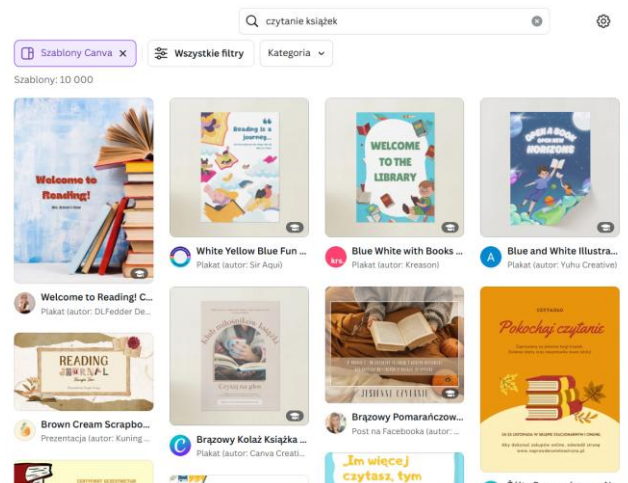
czytanie książek

Szablony Canva ×
Wszystkie filtry
Kategoria

Szablony: 10 000

Welcome to Reading!

Welcome to Reading! C...
Plakat (autor: DLFedder De...

Reading is a journey...

White Yellow Blue Fun ...
Plakat (autor: Sir Aqui)

WELCOME TO THE LIBRARY

Blue White with Books ...
Plakat (autor: Kreason)

OPEN A BOOK AND EXPLORE NEW HORIZONS

Blue and White Illustra...
Plakat (autor: Yuhu Creative)

READING JOURNAL

Brown Cream Scrapbo...
Prezentacja (autor: Kuning ...

Klub miłośników książek
Czytaj na głos

Brązowy Kolaż Książka ...
Plakat (autor: Canva Creati...

JESIENNE CZYTANIE

Brązowy Pomarańczow...
Post na Facebooku (autor: ...

Pokochaj czytanie

Im więcej czytasz, tym